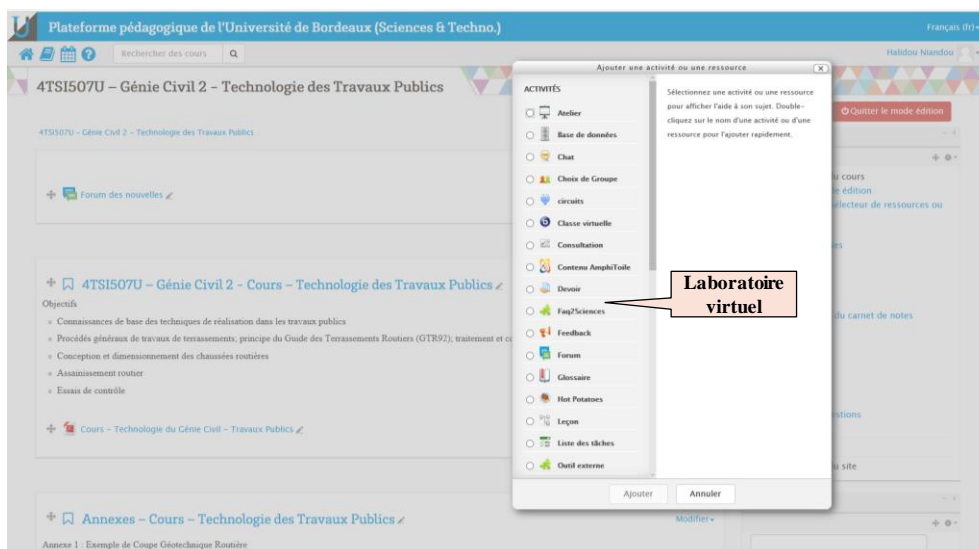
Plateforme pédagogique de l'Université de Bordeaux (Sciences & Techno.)

Français (fr)

Rechercher des cours

Halidou Niandou

4TSI507U – Génie Civil 2 – Technologie des Travaux Publics

4TSI507U – Génie Civil 2 – Technologie des Travaux Publics

Forum des nouvelles

4TSI507U – Génie Civil 2 - Cours – Technologie des Travaux Publics

Objectifs

- Connaissances de base des techniques de réalisation dans les travaux publics
- Procédés généraux de travaux de terrassements, principe du Guide des Terrassements Routiers (GTR92), traitement et co
- Conception et dimensionnement des chaussées routières
- Assainissement routier
- Essais de contrôle

Cours – Technologie du Génie Civil – Travaux Publics

Annexes – Cours – Technologie des Travaux Publics

Modifier

Annexe 1 : Exemple de Coupe Géotechnique Routière

Quitter le mode édition

u cours
e édition
electeur de ressources ou
es
du carnet de notes
stions
u site

Ajouter une activité ou une ressource

ACTIVITÉS

Atelier
Base de données
Chat
Choix de Groupe
circuits
Classe virtuelle
Consultation
Contenu AmphiToile
Devoir
Faq2Sciences
Feedback
Forum
Glossaire
Hot Potatoes
Leçon
Liste des tâches
Outil externe

Sélectionnez une activité ou une ressource pour afficher l'aide à son sujet. Double-cliquez sur le nom d'une activité ou d'une ressource pour l'ajouter rapidement.

Laboratoire virtuel

Ajouter
Annuler